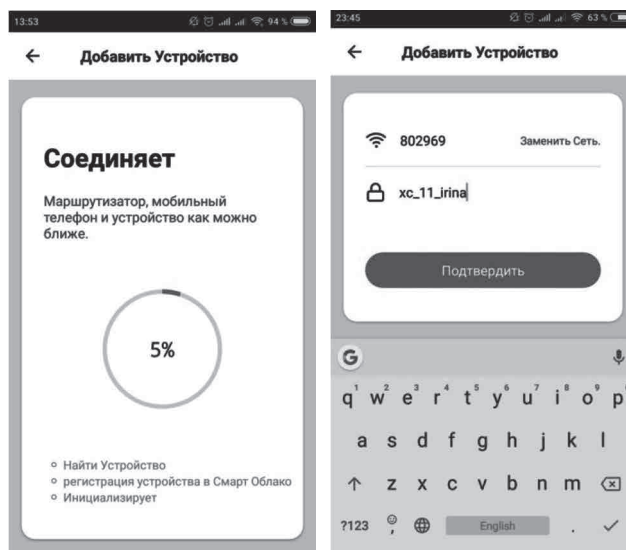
13:53

94 %

← Добавить Устройство

Соединяет

Маршрутизатор, мобильный телефон и устройство как можно ближе.

5%

◦ Найти Устройство
◦ регистрация устройства в Смарт Облако
◦ Инициализирует

23:45

63 %

← Добавить Устройство

802969 Заменить Сеть.

xc_11_irina

Подтвердить

G

q 1 w 2 e 3 r 4 t 5 y 6 u 7 i 8 o 9 p

a s d f g h j k l

z x c v b n m

?123 English .